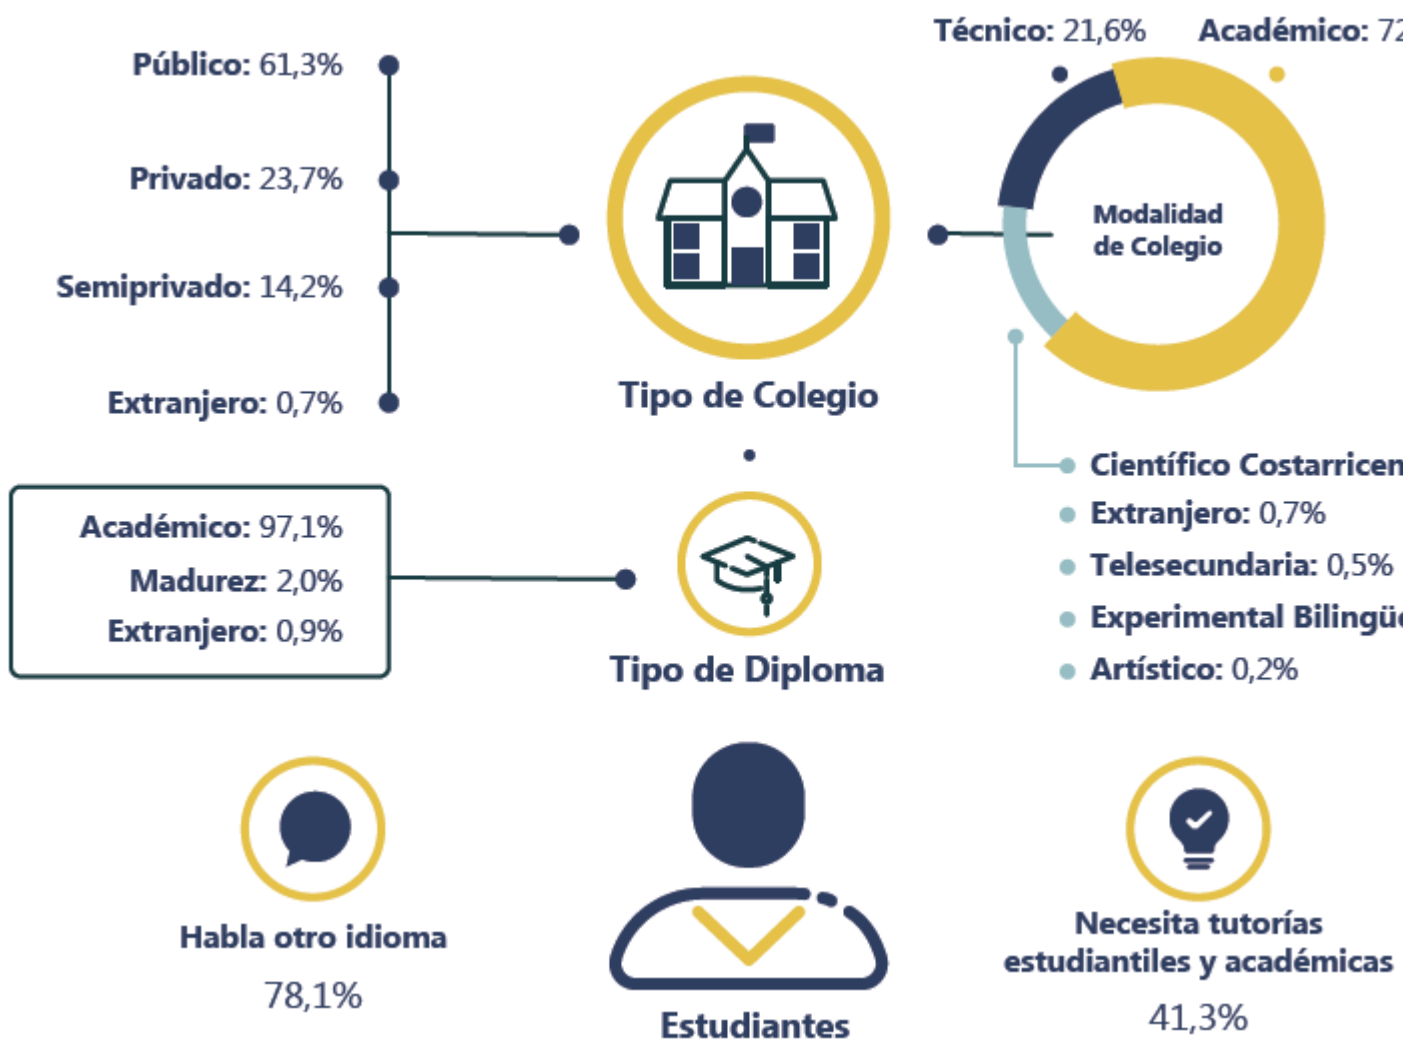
Público: 61,3%

Privado: 23,7%

Semiprivado: 14,2%

Extranjero: 0,7%

Tipo de Colegio

Técnico: 21,6%

Académico: 72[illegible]

Modalidad de Colegio

Científico Costarricen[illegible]

Extranjero: 0,7%

Telesecundaria: 0,5%

Experimental Bilingü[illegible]

Artístico: 0,2%

Académico: 97,1%

Madurez: 2,0%

Extranjero: 0,9%

Tipo de Diploma

Habla otro idioma

78,1%

Estudiantes

Necesita tutorías estudiantiles y académicas

41,3%